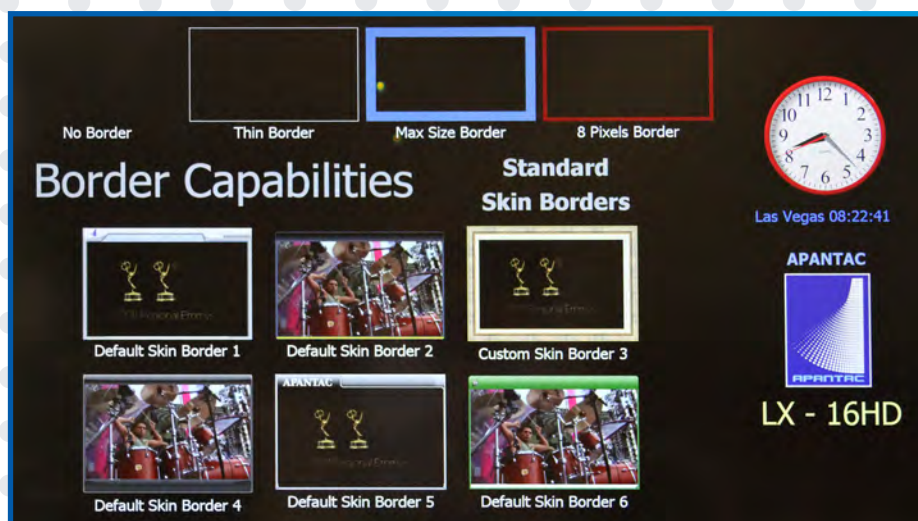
No Border
Thin Border
Max Size Border
8 Pixels Border

Border Capabilities

Standard Skin Borders

Las Vegas 08:22:41

APANTAC

APANTAC

LX - 16HD

Default Skin Border 1
Default Skin Border 2
Custom Skin Border 3

APANTAC

Default Skin Border 4
Default Skin Border 5
Default Skin Border 6